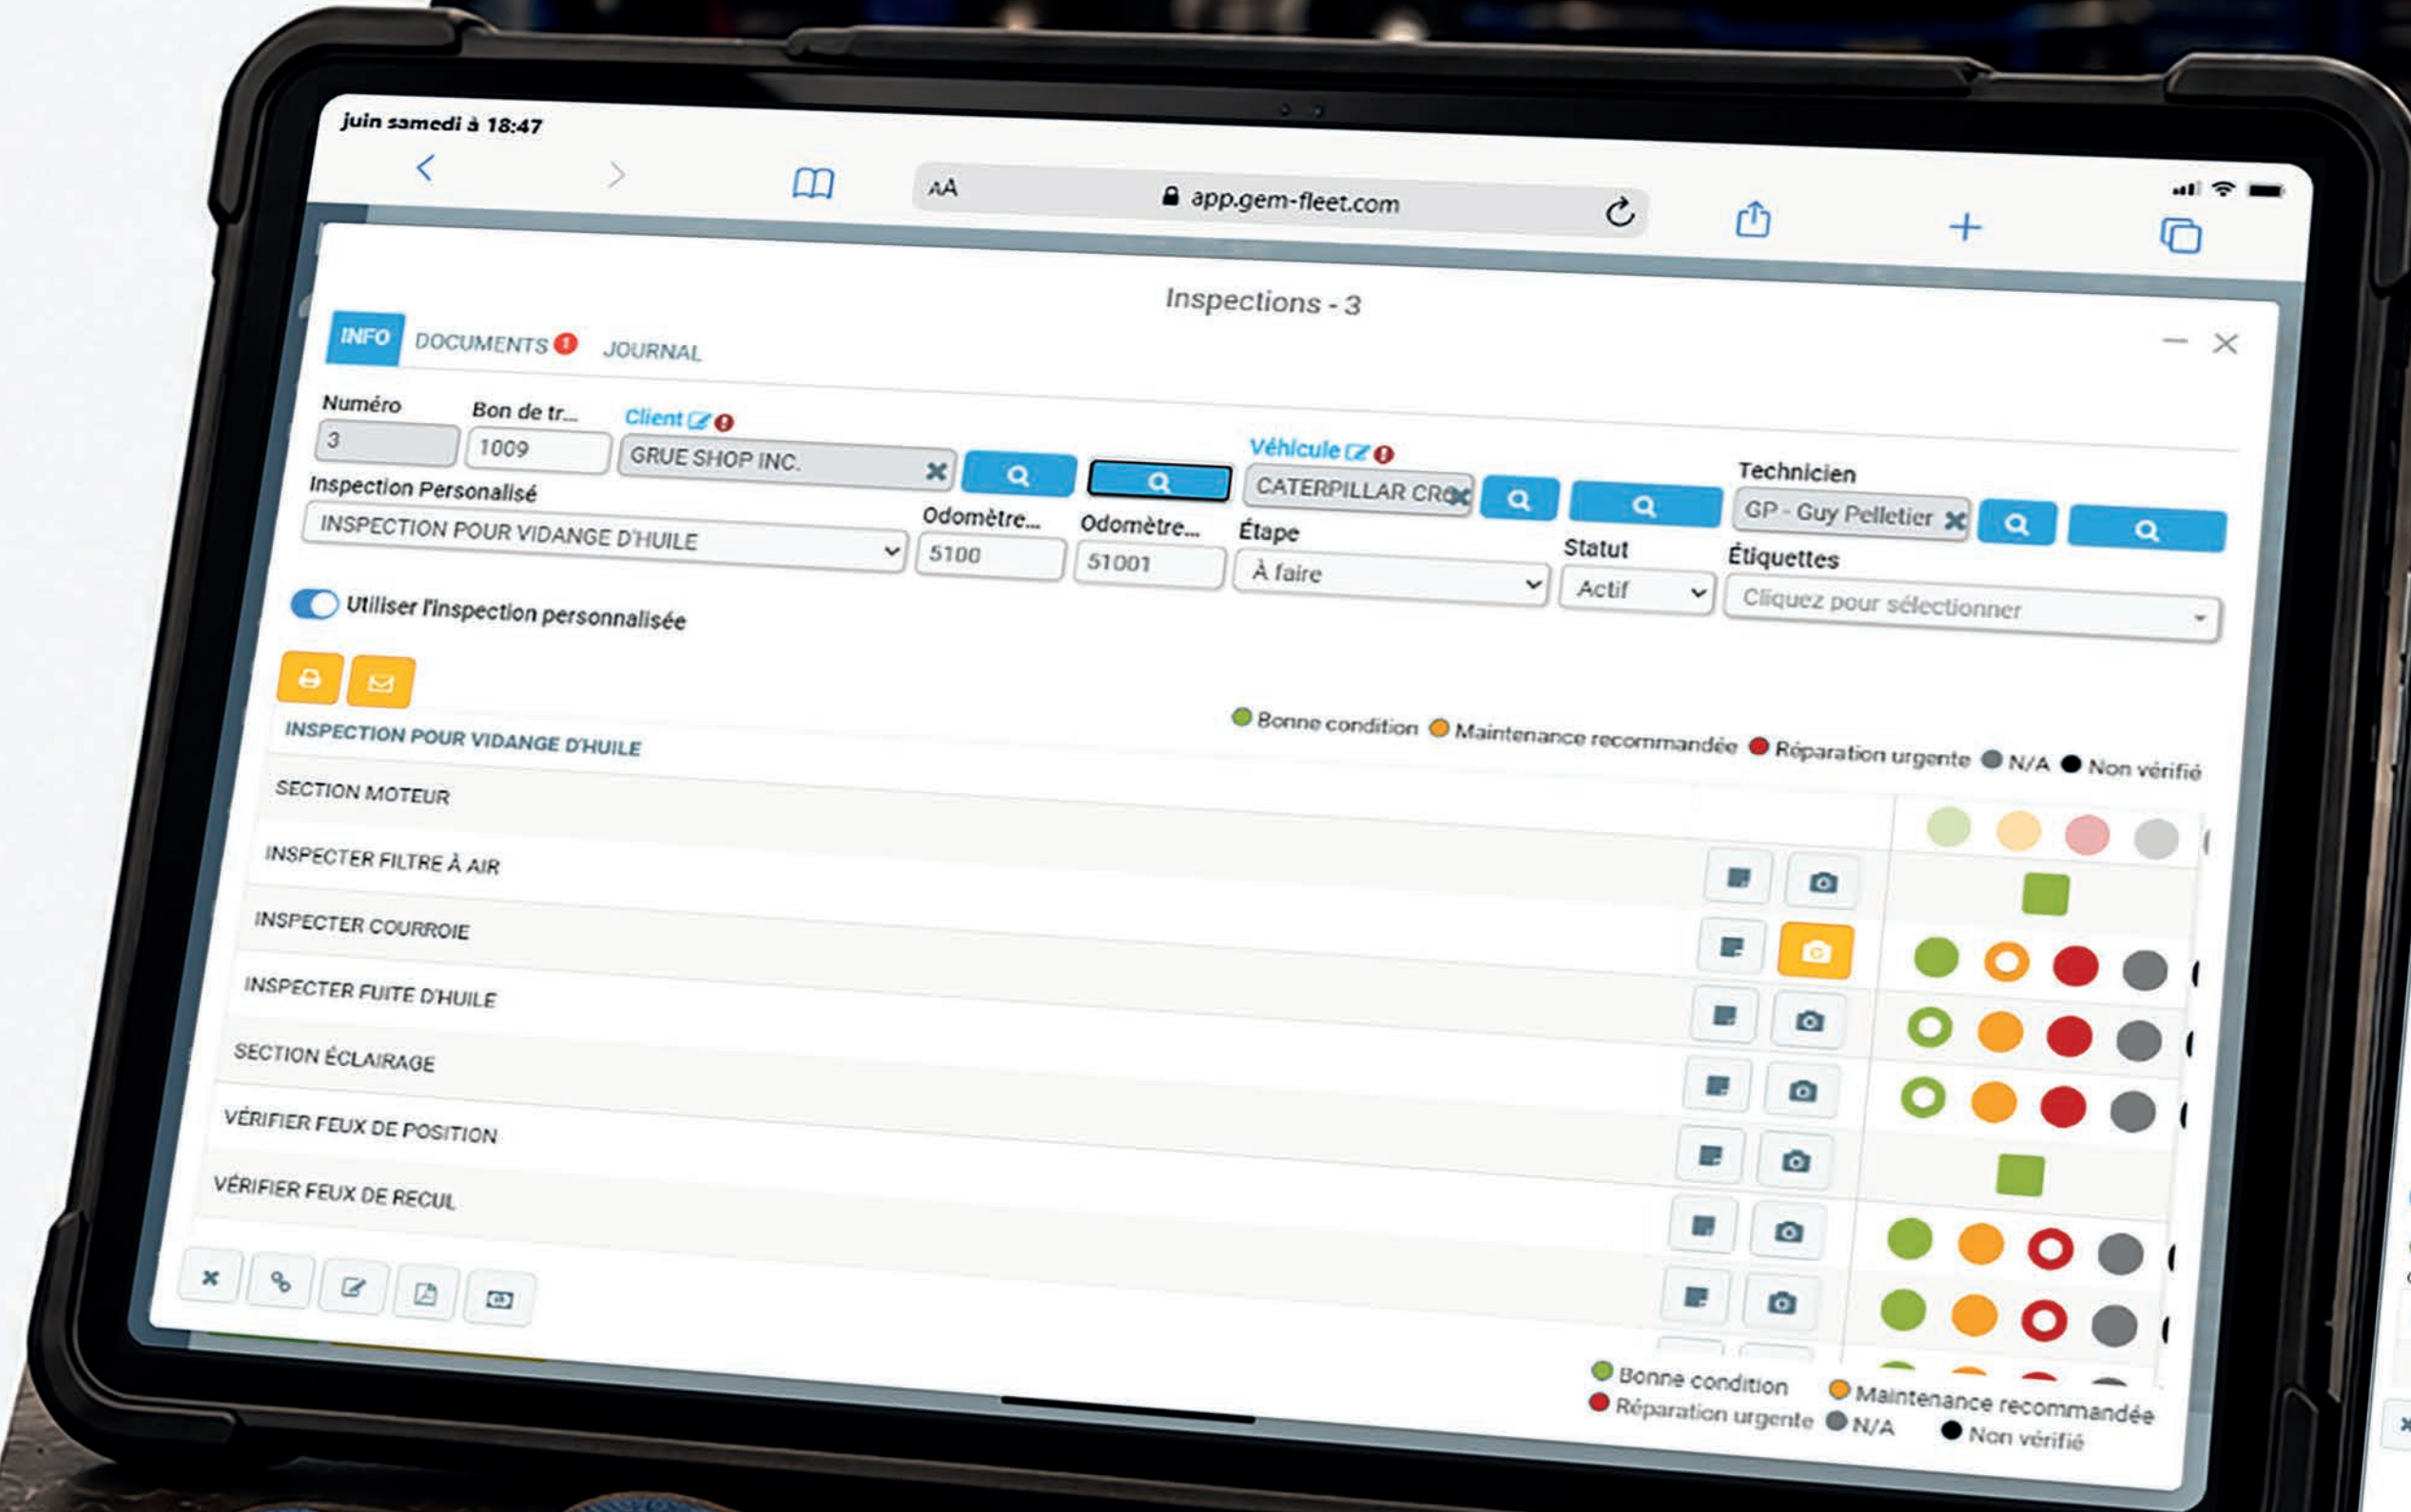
juin samedi à 18:47

AA app.gem-fleet.com

Inspections - 3

INFO DOCUMENTS 1 JOURNAL

Numéro
3

Bon de tr...
1009

Client
GRUE SHOP INC.

Véhicule
CATERPILLAR CR

Technicien
GP - Guy Pelletier

Inspection Personalisé
INSPECTION POUR VIDANGE D'HUILE

Odomètre...
5100

Odomètre...
51001

Étape
À faire

Statut
Actif

Étiquettes
Cliquez pour sélectionner

Utiliser l'inspection personnalisée

INSPECTION POUR VIDANGE D'HUILE

Bonne condition Maintenance recommandée Réparation urgente N/A Non vérifié

SECTION MOTEUR
INSPECTER FILTRE À AIR
INSPECTER COURROIE
INSPECTER FUITE D'HUILE
SECTION ÉCLAIRAGE
VÉRIFIER FEUX DE POSITION
VÉRIFIER FEUX DE RECUL

Bonne condition Maintenance recommandée Réparation urgente N/A Non vérifié